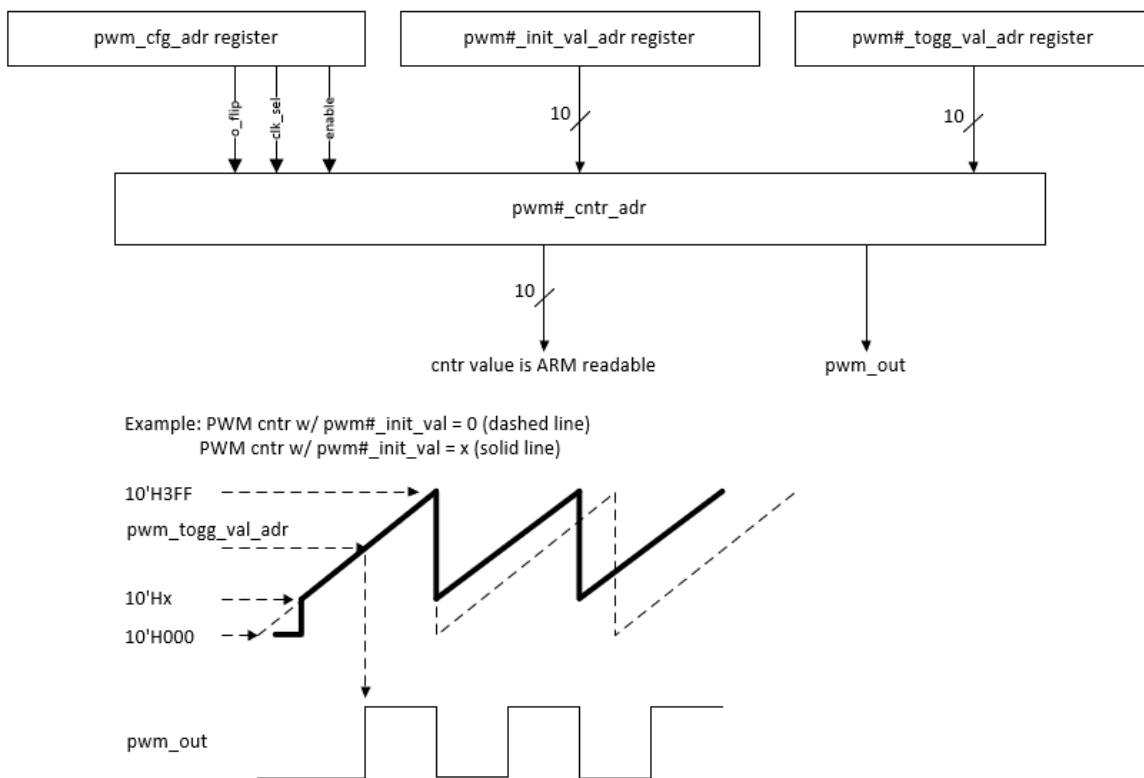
pwm_cfg_adr register

pwm#_init_val_adr register

pwm#_togg_val_adr register

o_flip

clk_sel

enable

10

10

pwm#_cntr_adr

10

cntr value is ARM readable

pwm_out

Example: PWM cntr w/ pwm#_init_val = 0 (dashed line)
PWM cntr w/ pwm#_init_val = x (solid line)

10'H3FF

pwm_togg_val_adr

10'Hx

10'H000

pwm_out